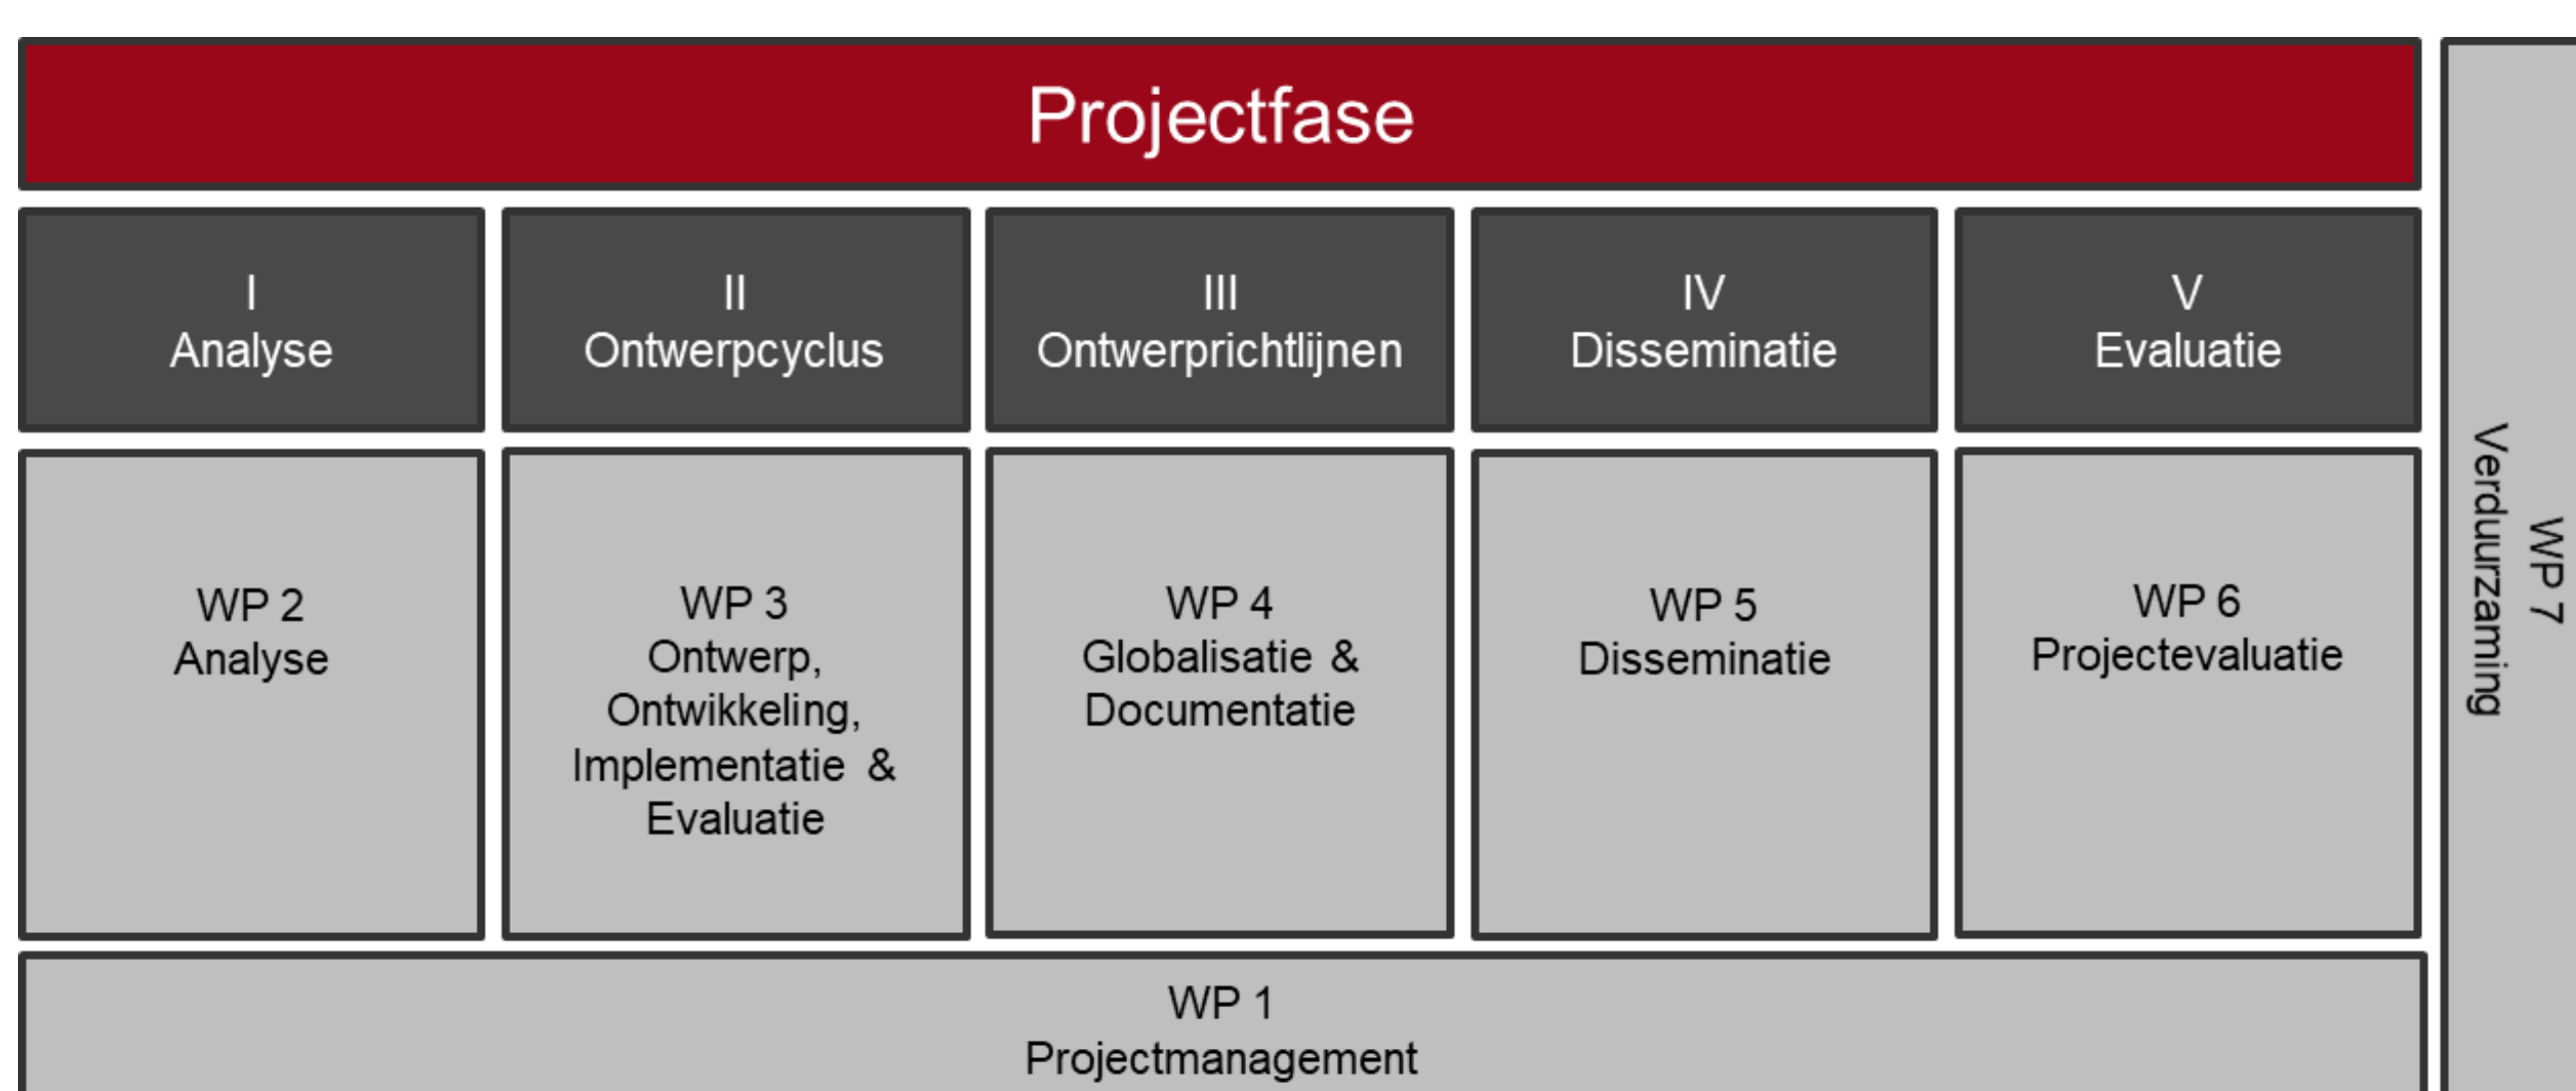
Projectfase

I
Analyse

II
Ontwerpcyclus

III
Ontwerprichtlijnen

IV
Disseminatie

V
Evaluatie

WP 2
Analyse

WP 3
Ontwerp, Ontwikkeling, Implementatie & Evaluatie

WP 4
Globalisatie & Documentatie

WP 5
Disseminatie

WP 6
Projectevaluatie

WP 7
Verduurzaming

WP 1
Projectmanagement